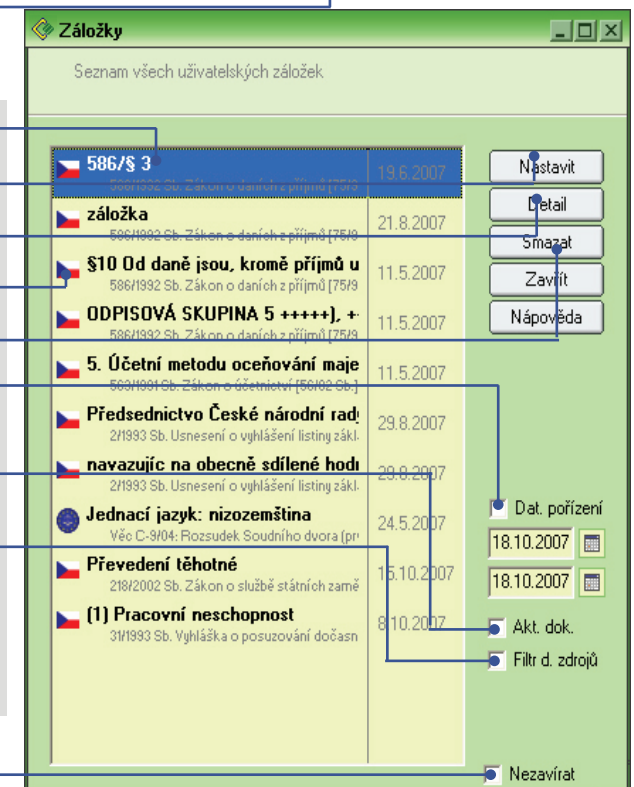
Záložky

Seznam všech uživatelských záložek

| | |
|---|---|
| 586/§ 3<br>586/1992 Sb. Zákon o daních z příjmů [75/9 | 19.6.2007 |
| záložka<br>586/1992 Sb. Zákon o daních z příjmů [75/9 | 21.8.2007 |
| §10 Od daně jsou, kromě příjmů u<br>586/1992 Sb. Zákon o daních z příjmů [75/9 | 11.5.2007 |
| ODPISOVÁ SKUPINA 5 +++++), +<br>586/1992 Sb. Zákon o daních z příjmů [75/9 | 11.5.2007 |
| 5. Účetní metodu oceňování maje<br>563/1991 Sb. Zákon o účetnictví [56/02 Sb.] | 11.5.2007 |
| Předsednictvo České národní rad<br>2/1993 Sb. Usnesení o vyhlášení listiny zákl. | 29.8.2007 |
| navazujíc na obecně sdílené hod<br>2/1993 Sb. Usnesení o vyhlášení listiny zákl. | 29.8.2007 |
| Jednací jazyk: nizozemština<br>Věc C-9/04: Rozsudek Soudního dvora (prv | 24.5.2007 |
| Převedení těhotné<br>218/2002 Sb. Zákon o službě státních zamě | 15.10.2007 |
| (1) Pracovní neschopnost<br>31/1993 Sb. Vyhláška o posuzování dočasn | 8.10.2007 |

Nastavit
Detail
Smazat
Zavřít
Nápověda

Dat. pořízení
18.10.2007
18.10.2007
Akt. dok.
Filtr d. zdrojů
Nezavírat